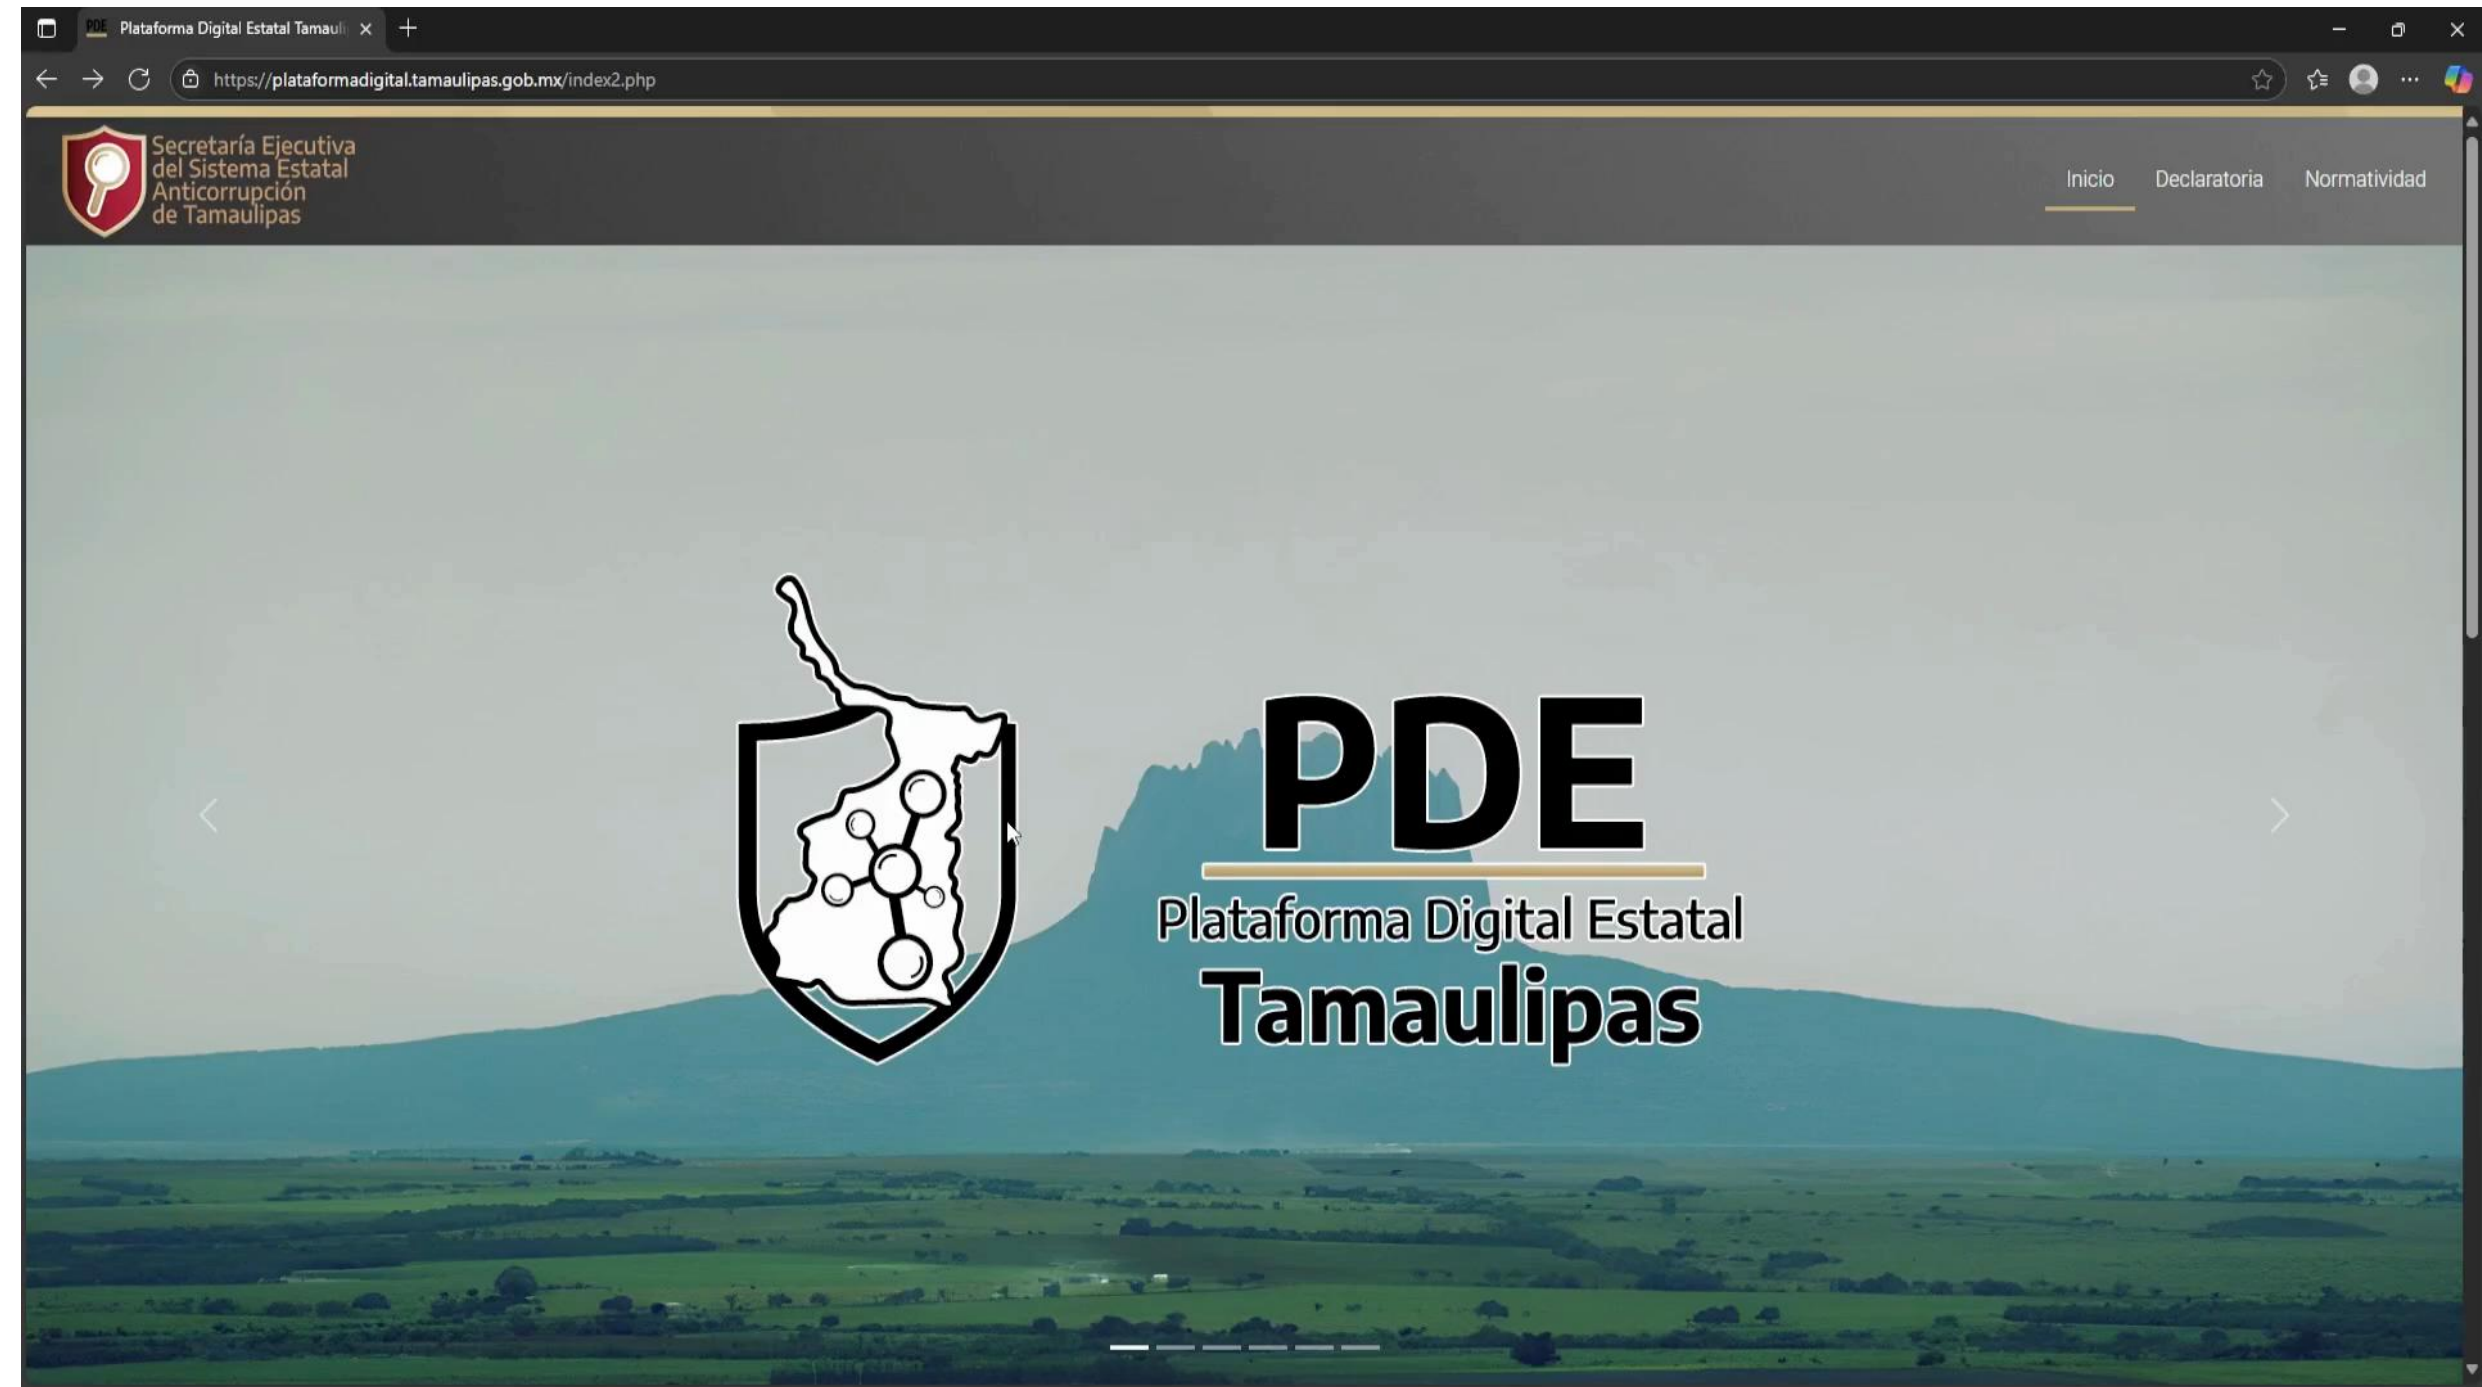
PDE Plataforma Digital Estatal Tamauli

https://plataformadigital.tamaulipas.gob.mx/index2.php

Secretaría Ejecutiva del Sistema Estatal Anticorrupción de Tamaulipas

Inicio Declaratoria Normatividad

PDE
Plataforma Digital Estatal
Tamaulipas